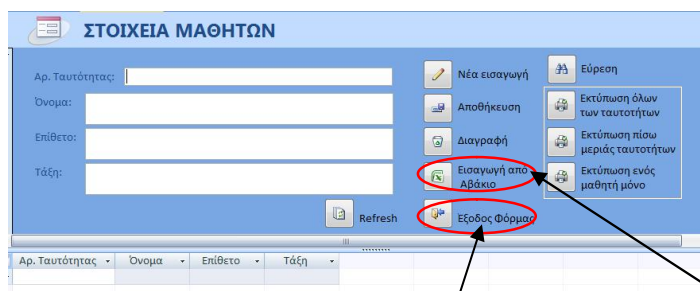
ΣΤΟΙΧΕΙΑ ΜΑΘΗΤΩΝ

Αρ. Ταυτότητας:

Όνομα:

Επίθετο:

Τάξη:

Refresh

Νέα εισαγωγή

Αποθήκευση

Διαγραφή

Εισαγωγή απο Αβάκιο

Εξοδος Φόρμας

Εύρεση

Εκτύπωση όλων των ταυτοτήτων

Εκτύπωση πίσω μεριάς ταυτοτήτων

Εκτύπωση ενός μαθητή μόνο

| Αρ. Ταυτότητας | Όνομα | Επίθετο | Τάξη |
|---|---|---|---|